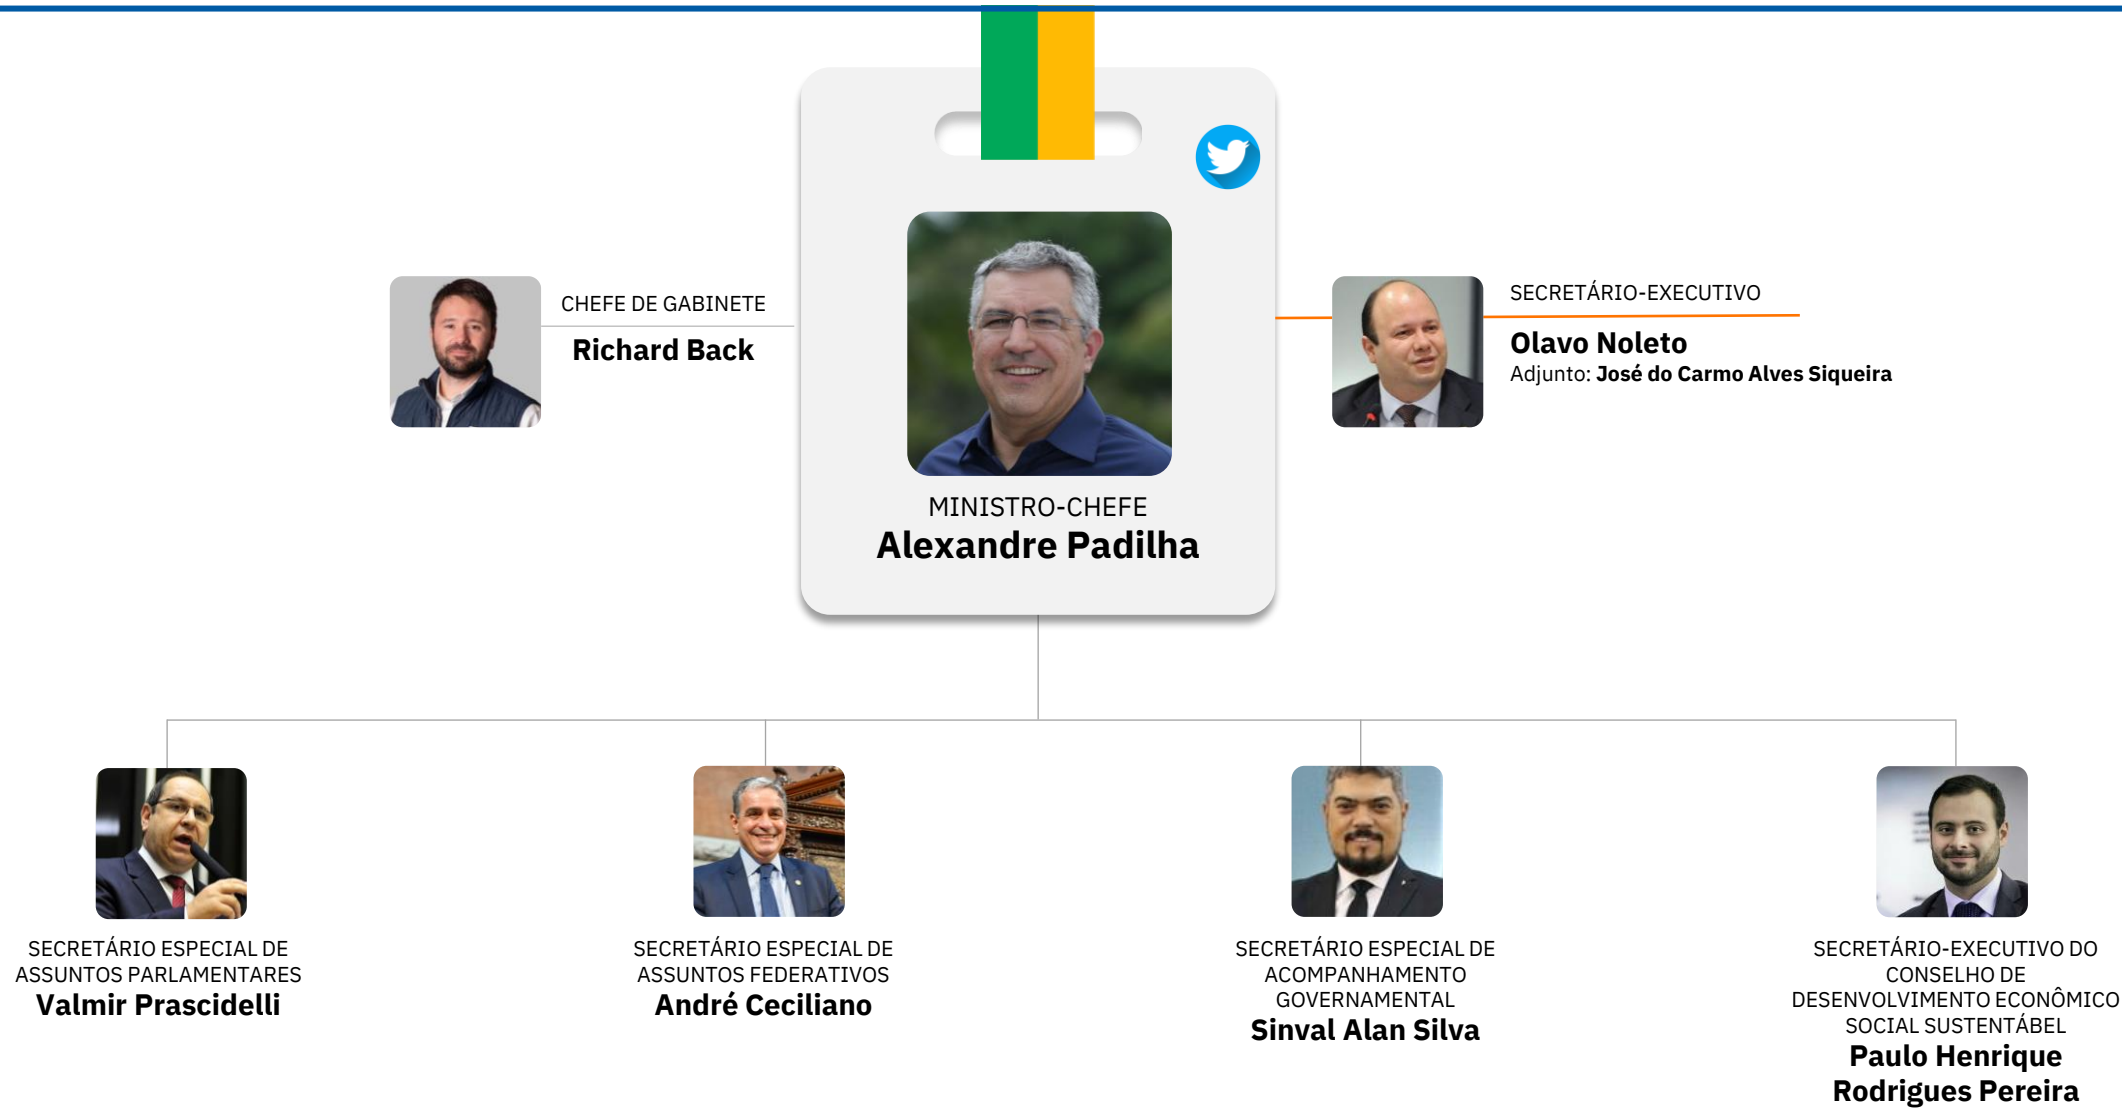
CHEFE DE GABINETE
Richard Back

MINISTRO-CHEFE
Alexandre Padilha

SECRETÁRIO-EXECUTIVO
Olavo Noleto
Adjunto: José do Carmo Alves Siqueira

SECRETÁRIO ESPECIAL DE ASSUNTOS PARLAMENTARES
Valmir Prascidelli

SECRETÁRIO ESPECIAL DE ASSUNTOS FEDERATIVOS
André Ceciliano

SECRETÁRIO ESPECIAL DE ACOMPANHAMENTO GOVERNAMENTAL
Sinval Alan Silva

SECRETÁRIO-EXECUTIVO DO CONSELHO DE DESENVOLVIMENTO ECONÔMICO SOCIAL SUSTENTÁBEL
Paulo Henrique Rodrigues Pereira